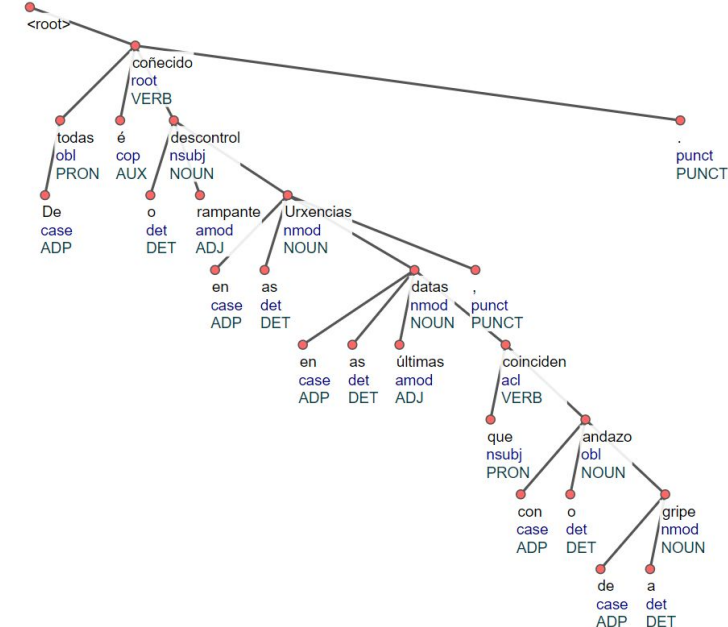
<root>

coñecido
root
VERB

todas
obl
PRON

De
case
ADP

é
cop
AUX

descontrol
nsubj
NOUN

o
det
DET

rampante
amod
ADJ

Urxencias
nmod
NOUN

en
case
ADP

as
det
DET

datas
nmod
NOUN

en
case
ADP

as
det
DET

últimas
amod
ADJ

,
punct
PUNCT

coinciden
acl
VERB

que
nsubj
PRON

andazo
obl
NOUN

con
case
ADP

o
det
DET

gripe
nmod
NOUN

de
case
ADP

a
det
DET

.
punct
PUNCT